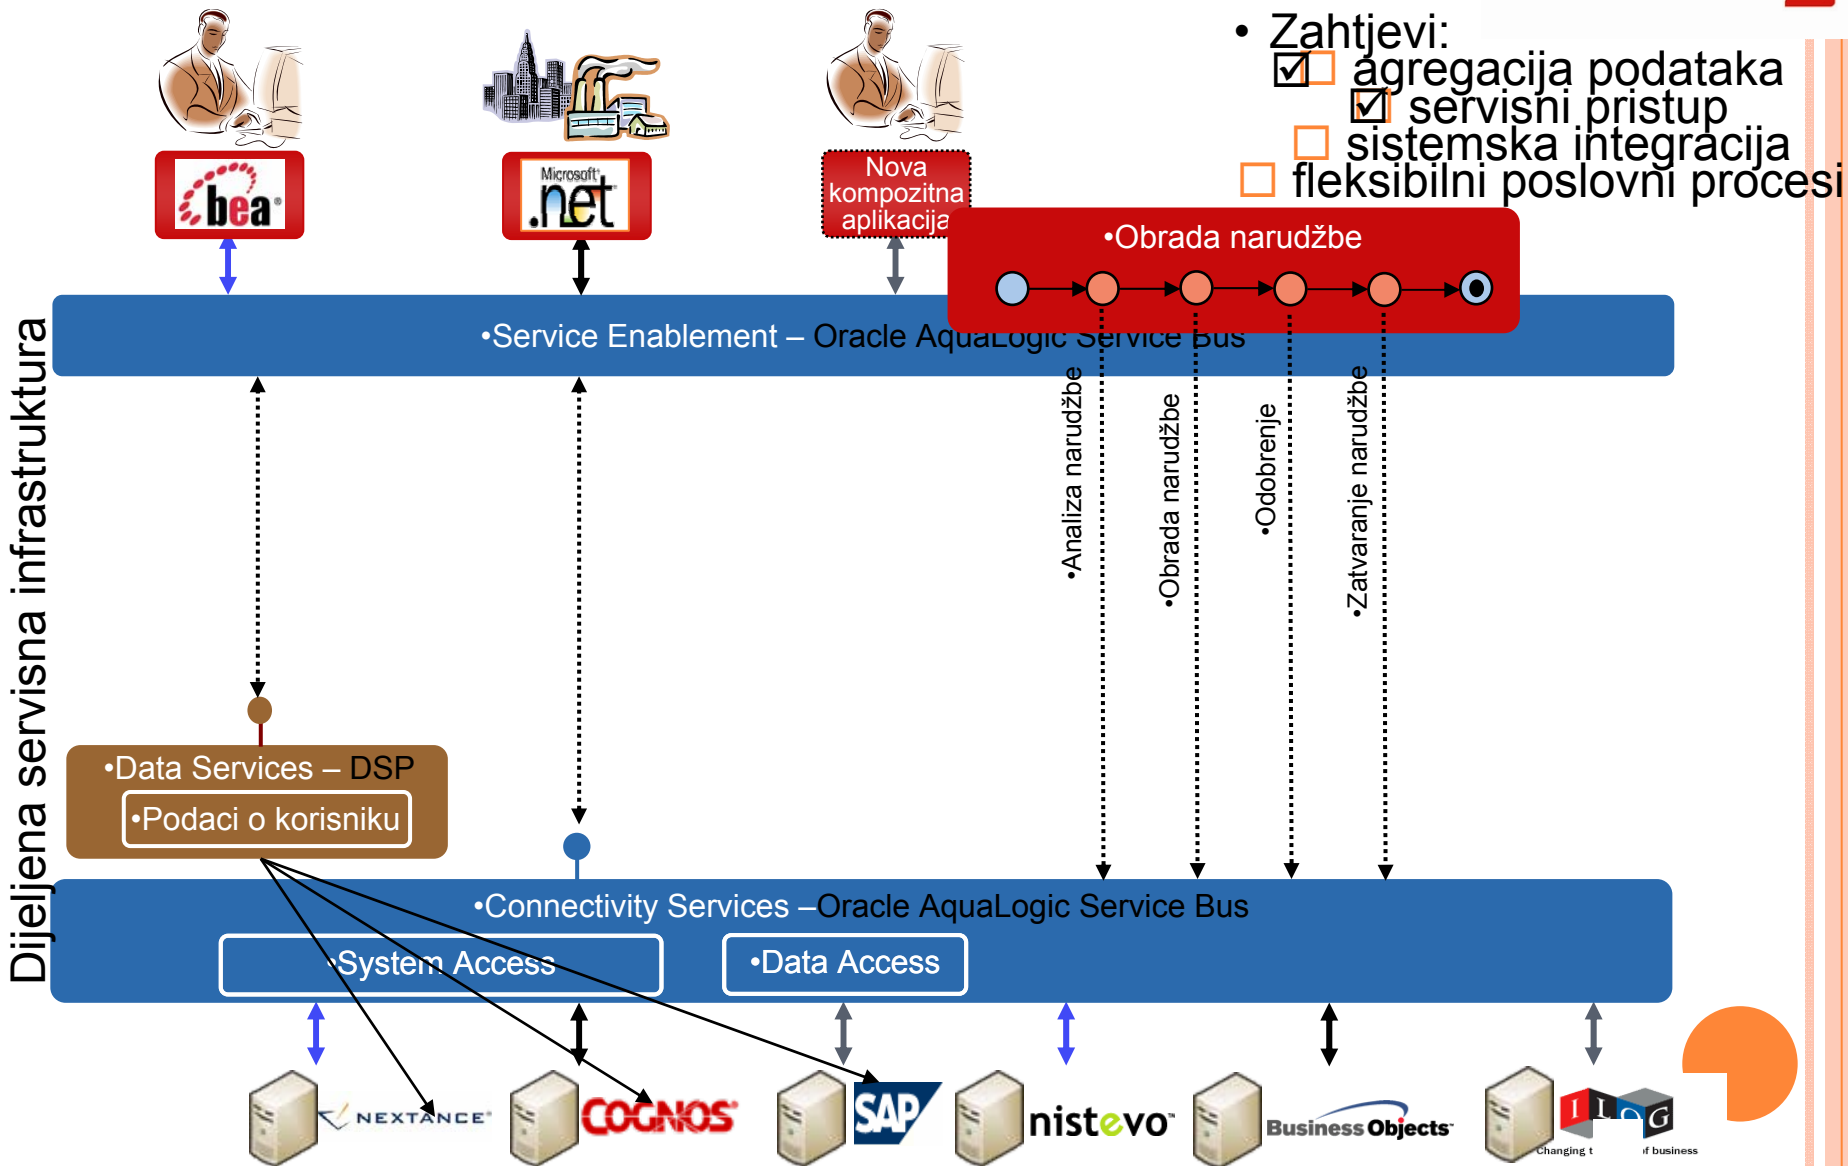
• Zahtjevi:
☑☐ agregacija podataka
☑ servisni pristup
☐ sistemska integracija
☐ fleksibilni poslovni procesi

bea

Microsoft .net

Nova kompozitna aplikacija

•Obrada narudžbe

•Service Enablement – Oracle AquaLogic Service Bus

•Analiza narudžbe
•Obrada narudžbe
•Odobrenje
•Zatvaranje narudžbe

Dijeljena servisna infrastruktura

•Data Services – DSP
•Podaci o korisniku

•Connectivity Services –Oracle AquaLogic Service Bus
•System Access
•Data Access

NEXTANCE
COGNOS
SAP
nistevo
Business Objects
ILOG
Changing t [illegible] f business